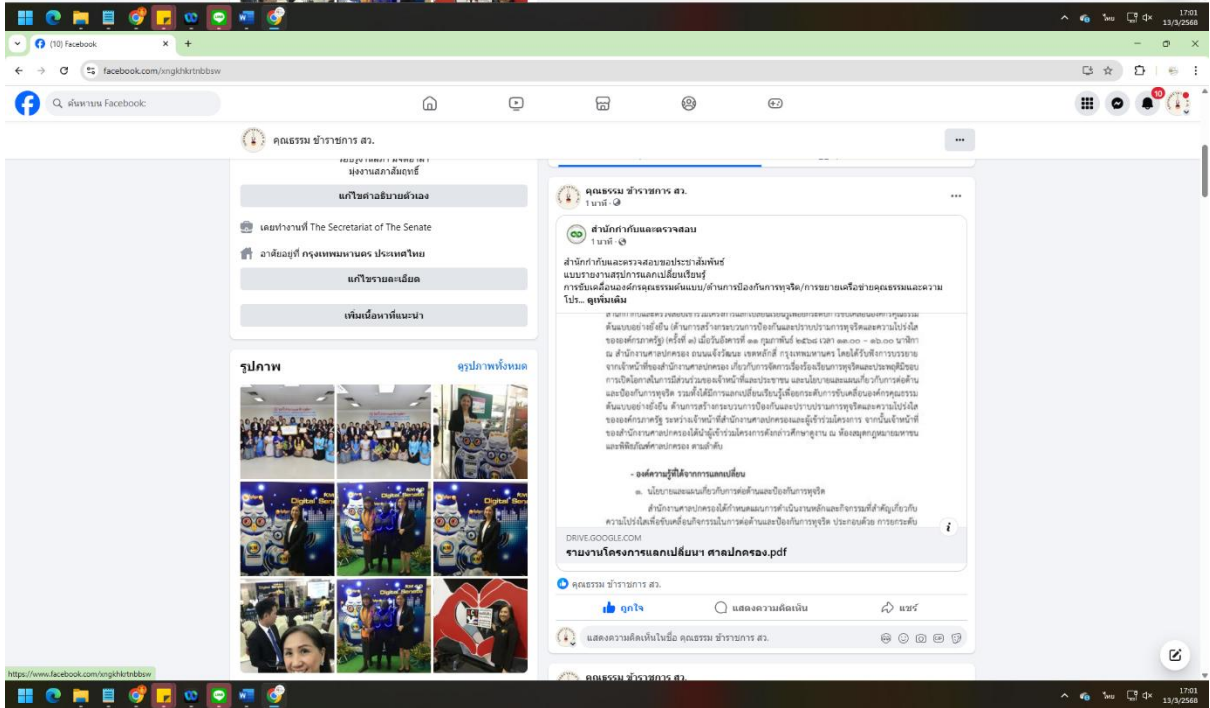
17:01
13/3/2568

(10) Facebook

facebook.com/xngkhkrtnbbsw

ค้นหาบน Facebook

คุณธรรม ข้าราชการ สว.

มุ่งงานสภาสัมฤทธิ์

แก้ไขคำอธิบายตัวเอง

เคยทำงานที่ The Secretariat of The Senate

อาศัยอยู่ที่ กรุงเทพมหานคร ประเทศไทย

แก้ไขรายละเอียด

เพิ่มเนื้อหาที่แนะนำ

รูปภาพ

ดูรูปภาพทั้งหมด

คุณธรรม ข้าราชการ สว.
1 นาที

สำนักกำกับและตรวจสอบ
1 นาที

สำนักกำกับและตรวจสอบของประชาสัมพันธ์
แบบรายงานสรุปการแลกเปลี่ยนเรียนรู้
การขับเคลื่อนองค์กรคุณธรรมต้นแบบ/ด้านการป้องกันการทุจริต/การขยายเครือข่ายคุณธรรมและความโปร... ดูเพิ่มเติม

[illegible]

- องค์ความรู้ที่ได้จากการแลกเปลี่ยน

๑. นโยบายและแผนเกี่ยวกับการต่อต้านและป้องกันการทุจริต

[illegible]

DRIVE.GOOGLE.COM
รายงานโครงการแลกเปลี่ยนฯ ศาลปกครอง.pdf

คุณธรรม ข้าราชการ สว.

ถูกใจ
แสดงความคิดเห็น
แชร์

แสดงความคิดเห็นในชื่อ คุณธรรม ข้าราชการ สว.

คุณธรรม ข้าราชการ สว.

https://www.facebook.com/xngkhkrtnbbsw

17:01
13/3/2568